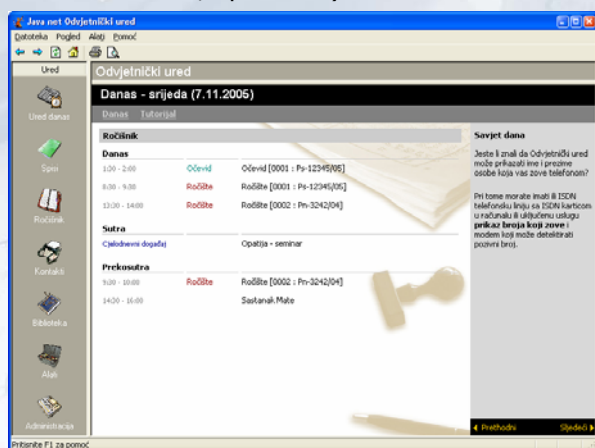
Java net Odvjetnički ured

Datoteka Pogled Alati Pomoć

Ured

Ured danas

Spisi

Ročišnik

Kontakti

Biblioteka

Alati

Administracija

Odvjetnički ured

Danas - srijeda (7.11.2005)

Danas Tutorijal

Ročišnik

Danas

| | | |
|---|---|---|
| 1:00 - 2:00 | Očevid | Očevid [0001 : Ps-12345/05] |
| 8:30 - 9:30 | Ročište | Ročište [0001 : Ps-12345/05] |
| 13:30 - 14:00 | Ročište | Ročište [0002 : Pn-3242/04] |

Sutra

| | |
|---|---|
| Cjelodnevni događaj | Opatija - seminar |

Prekosutra

| | | |
|---|---|---|
| 9:00 - 10:00 | Ročište | Ročište [0002 : Pn-3242/04] |
| 14:30 - 16:00 | | Sastanak Mate |

Savjet dana

Jeste li znali da Odvjetnički ured može prikazati ime i prezime osobe koja vas zove telefonom?

Pri tome morate imati ili ISDN telefonsku liniju sa ISDN karticom u računalu ili uključenu uslugu prikaz broja koji zove i modem koji može detektirati pozivni broj.

◄ Prethodni Sljedeći ►

Pritisnite F1 za pomoć